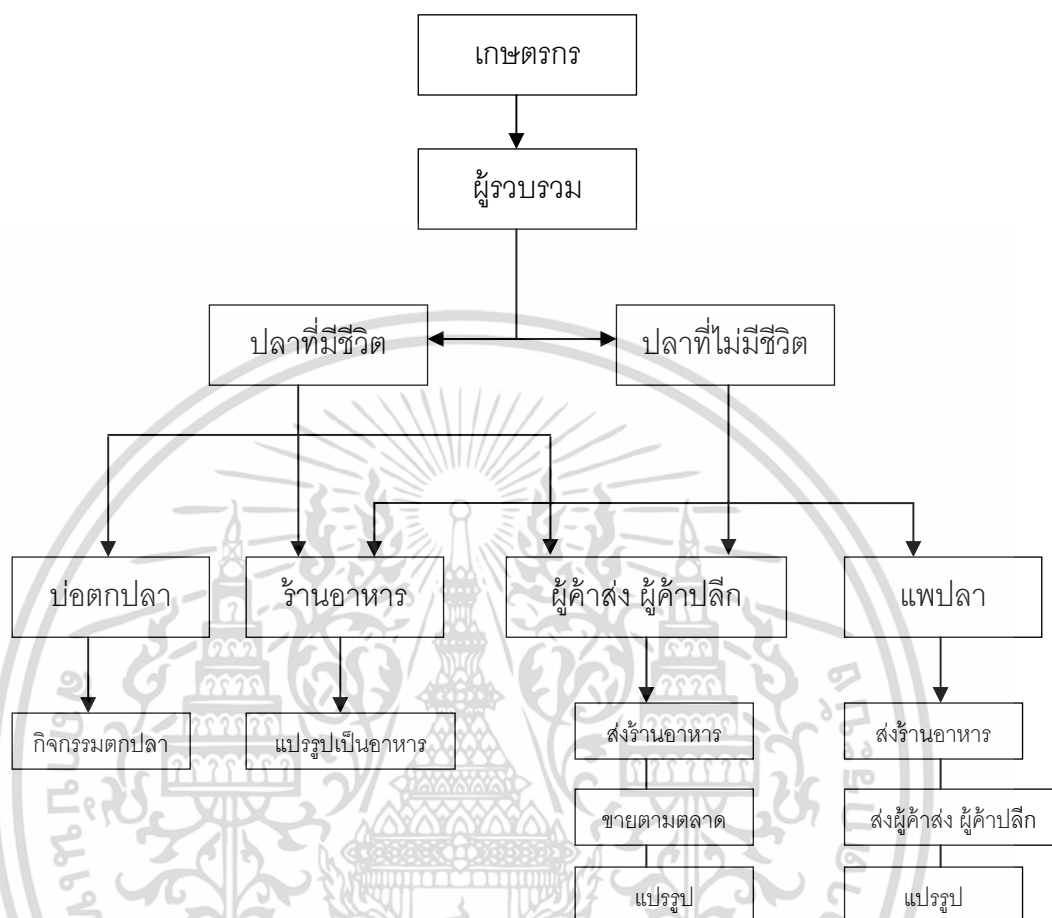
เกษตรกร

ผู้รวบรวม

ปลาที่มีชีวิต

ปลาที่ไม่มีชีวิต

บ่อตกปลา

ร้านอาหาร

ผู้ค้าส่ง ผู้ค้าปลีก

แพปลา

กิจกรรมตกปลา

แปรรูปเป็นอาหาร

ส่งร้านอาหาร

ขายตามตลาด

แปรรูป

ส่งร้านอาหาร

ส่งผู้ค้าส่ง ผู้ค้าปลีก

แปรรูป